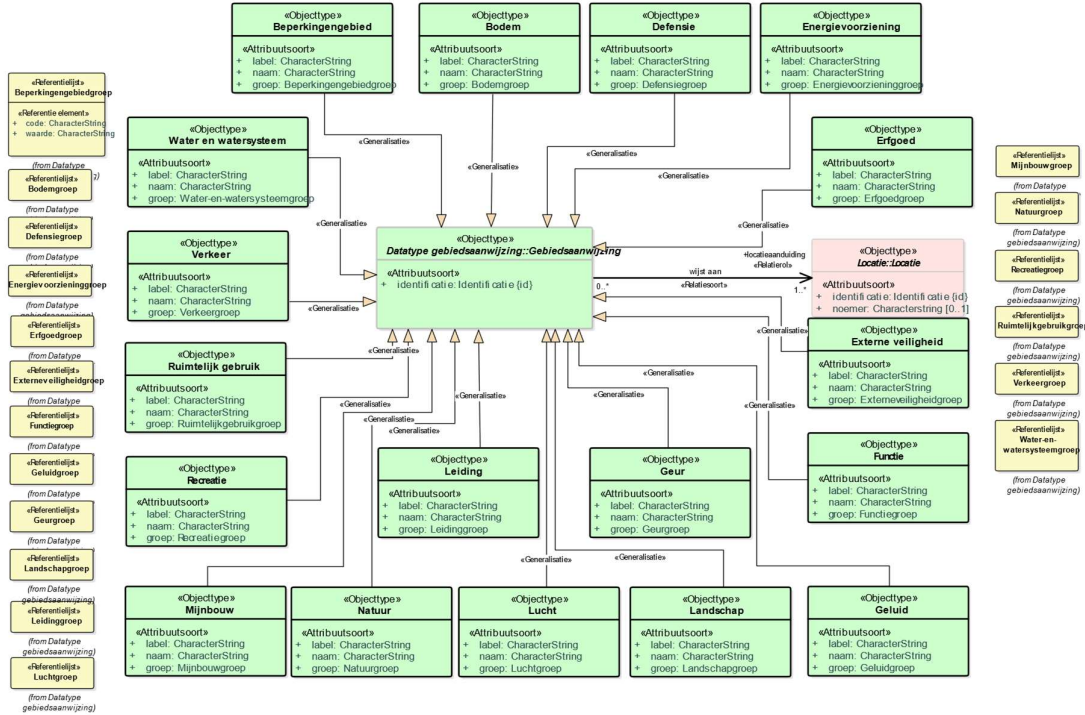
«Objecttype»
Beperkingengebied
«Attribuutsoort»
+ label: CharacterString
+ naam: CharacterString
+ groep: Beperkingengebiedgroep

«Objecttype»
Bodem
«Attribuutsoort»
+ label: CharacterString
+ naam: CharacterString
+ groep: Bodemgroep

«Objecttype»
Defensie
«Attribuutsoort»
+ label: CharacterString
+ naam: CharacterString
+ groep: Defensiegroep

«Objecttype»
Energievoorziening
«Attribuutsoort»
+ label: CharacterString
+ naam: CharacterString
+ groep: Energievoorzieninggroep

«Referentielijst»
Beperkingengebiedgroep
«Referentie element»
+ code: CharacterString
+ waarde: CharacterString
(from Datatype

«Referentielijst»
Bodemgroep
(from Datatype

«Referentielijst»
Defensiegroep
(from Datatype

«Referentielijst»
Energievoorzieninggroep
(from Datatype gebiedsaanwijzing)

«Referentielijst»
Erfgoedgroep
(from Datatype

«Referentielijst»
Externeveiligheidgroep
(from Datatype

«Referentielijst»
Functiegroep
(from Datatype

«Referentielijst»
Geluidgroep
(from Datatype

«Referentielijst»
Geurgroep
(from Datatype

«Referentielijst»
Landschapgroep
(from Datatype gebiedsaanwijzing)

«Referentielijst»
Leidinggroep
(from Datatype gebiedsaanwijzing)

«Referentielijst»
Luchtgroep
(from Datatype gebiedsaanwijzing)

«Objecttype»
Water en watersysteem
«Attribuutsoort»
+ label: CharacterString
+ naam: CharacterString
+ groep: Water-en-watersysteemgroep

«Objecttype»
Verkeer
«Attribuutsoort»
+ label: CharacterString
+ naam: CharacterString
+ groep: Verkeergroep

«Objecttype»
Ruimtelijk gebruik
«Attribuutsoort»
+ label: CharacterString
+ naam: CharacterString
+ groep: Ruimtelijkgebruikgroep

«Objecttype»
Recreatie
«Attribuutsoort»
+ label: CharacterString
+ naam: CharacterString
+ groep: Recreatiegroep

«Objecttype»
Datatype gebiedsaanwijzing::Gebiedsaanwijzing
«Attribuutsoort»
+ identificatie: Identificatie {id}

«Objecttype»
Erfgoed
«Attribuutsoort»
+ label: CharacterString
+ naam: CharacterString
+ groep: Erfgoedgroep

«Objecttype»
Locatie::Locatie
«Attribuutsoort»
+ identificatie: Identificatie {id}
+ noemer: Characterstring [0..1]

wijst aan
«locatieaanduiding «Relatierol»
«Relatiesoort»
0..*
1..*

«Objecttype»
Externe veiligheid
«Attribuutsoort»
+ label: CharacterString
+ naam: CharacterString
+ groep: Externeveiligheidgroep

«Objecttype»
Functie
«Attribuutsoort»
+ label: CharacterString
+ naam: CharacterString
+ groep: Functiegroep

«Objecttype»
Leiding
«Attribuutsoort»
+ label: CharacterString
+ naam: CharacterString
+ groep: Leidinggroep

«Objecttype»
Geur
«Attribuutsoort»
+ label: CharacterString
+ naam: CharacterString
+ groep: Geurgroep

«Objecttype»
Mijnbouw
«Attribuutsoort»
+ label: CharacterString
+ naam: CharacterString
+ groep: Mijnbouwgroep

«Objecttype»
Natuur
«Attribuutsoort»
+ label: CharacterString
+ naam: CharacterString
+ groep: Natuurgroep

«Objecttype»
Lucht
«Attribuutsoort»
+ label: CharacterString
+ naam: CharacterString
+ groep: Luchtgroep

«Objecttype»
Landschap
«Attribuutsoort»
+ label: CharacterString
+ naam: CharacterString
+ groep: Landschapgroep

«Objecttype»
Geluid
«Attribuutsoort»
+ label: CharacterString
+ naam: CharacterString
+ groep: Geluidgroep

«Generalisatie» «Generalisatie» «Generalisatie» «Generalisatie» «Generalisatie» «Generalisatie» «Generalisatie» «Generalisatie» «Generalisatie» «Generalisatie» «Generalisatie» «Generalisatie» «Generalisatie» «Generalisatie» «Generalisatie» «Generalisatie» «Generalisatie» «Generalisatie» «Generalisatie»

«Referentielijst»
Mijnbouwgroep
(from Datatype

«Referentielijst»
Natuurgroep
(from Datatype gebiedsaanwijzing)

«Referentielijst»
Recreatiegroep
(from Datatype gebiedsaanwijzing)

«Referentielijst»
Ruimtelijkgebruikgroep
(from Datatype gebiedsaanwijzing)

«Referentielijst»
Verkeergroep
(from Datatype gebiedsaanwijzing)

«Referentielijst»
Water-en-watersysteemgroep
(from Datatype gebiedsaanwijzing)